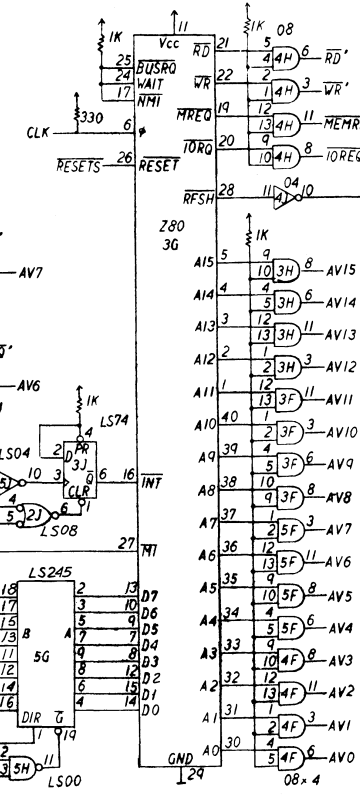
11
1K
1K
08
Vcc
$\overline{RD}$
21
5
4
4H
6
$\overline{RD}'$
25
$\overline{BUSRQ}$
24
$\overline{WAIT}$
$\overline{WR}$
22
2
1
4H
3
$\overline{WR}'$
17
$\overline{NMI}$
330
$\overline{MREQ}$
19
12
13
4H
11
$\overline{MEMR}$
CLK
6
$\phi$
$\overline{IORQ}$
20
9
10
4H
8
$\overline{IOREQ}$
$\overline{RESETS}$
26
$\overline{RESET}$
$\overline{RFSH}$
28
11
04
10
Z80
3G
1K
A15
5
9
10
3H
8
AV15
AV7
A14
4
4
5
3H
6
AV14
A13
3
12
13
3H
11
AV13
Q'
A12
2
1
2
3H
3
AV12
AV6
1K
A11
1
12
13
3F
11
AV11
LS74
4
PR
2
D
3J
A10
40
1
2
3F
3
AV10
LS04
10
3
CLR
Q
6
16
$\overline{INT}$
A9
39
4
5
3F
6
AV9
5
2J
6
1
A8
38
10
9
3F
8
AV8
LS08
A7
37
1
2
5F
3
AV7
27
$\overline{M1}$
A6
36
12
13
5F
11
AV6
LS245
18
2
13
D7
A5
35
9
10
5F
8
AV5
17
3
10
D6
15
B
A
4
9
D5
A4
34
4
5
5F
6
AV4
13
7
7
D4
11
5G
8
4
D3
A3
33
9
10
4F
8
AV3
12
9
2
D2
14
6
15
D1
A2
32
12
13
4F
11
AV2
16
5
14
D0
DIR
$\overline{G}$
A1
31
1
2
4F
3
AV1
1
19
2
3
5H
11
GND
A0
30
4
5
4F
6
AV0
LS00
29
08 × 4